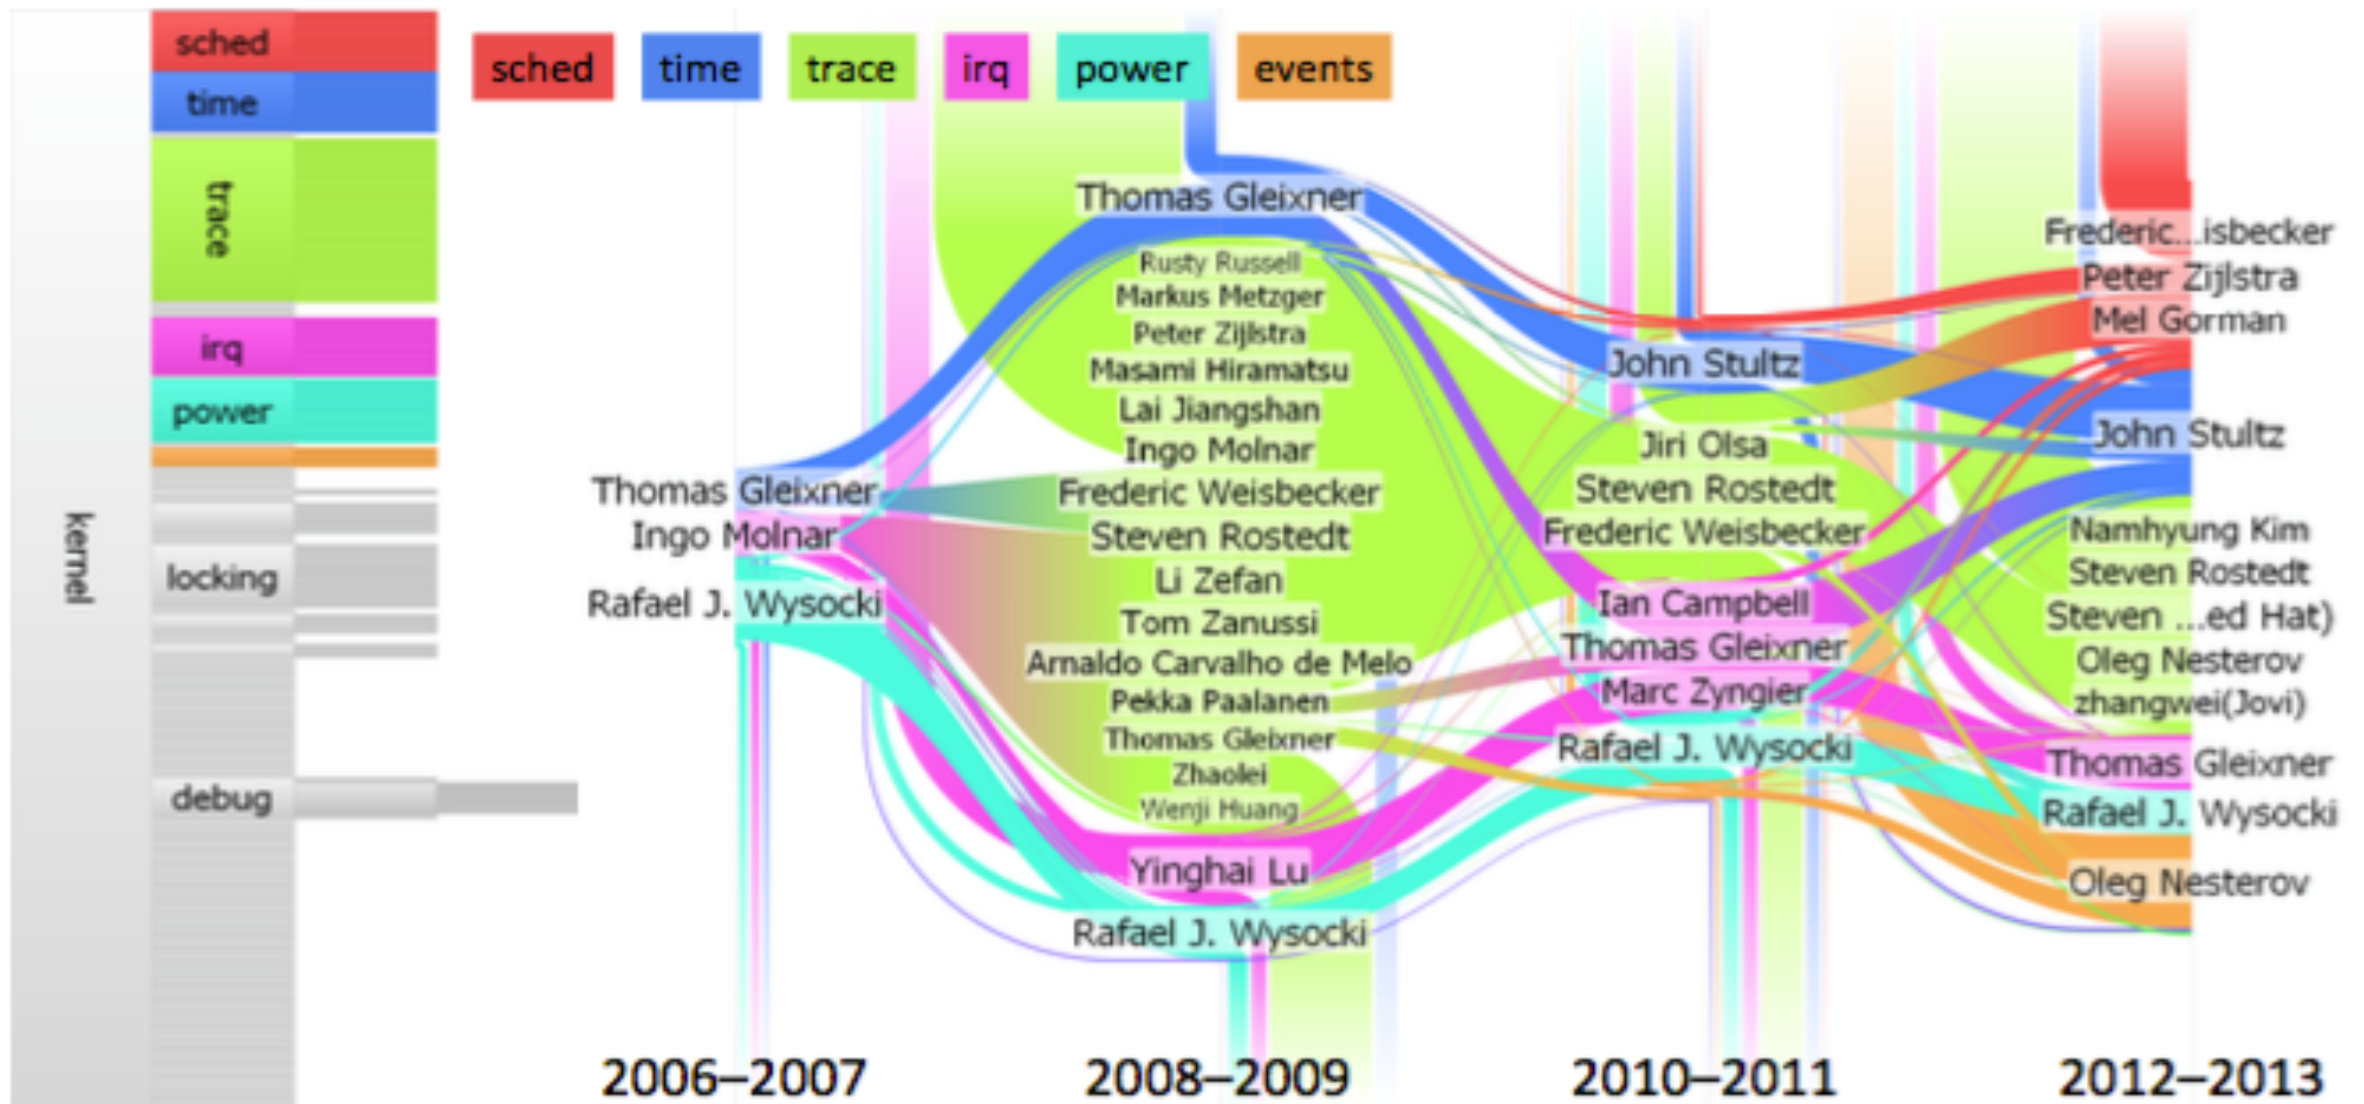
sched
time
trace
irq
power
locking
debug
kernel

sched time trace irq power events

Thomas Gleixner
Ingo Molnar
Rafael J. Wysocki

Thomas Gleixner
Rusty Russell
Markus Metzger
Peter Zijlstra
Masami Hiramatsu
Lai Jiangshan
Ingo Molnar
Frederic Weisbecker
Steven Rostedt
Li Zefan
Tom Zanussi
Arnaldo Carvalho de Melo
Pekka Paalanen
Thomas Gleixner
Zhaolei
Wenji Huang
Yinghai Lu
Rafael J. Wysocki

John Stultz
Jiri Olsa
Steven Rostedt
Frederic Weisbecker
Ian Campbell
Thomas Gleixner
Marc Zyngier
Rafael J. Wysocki

Frederic...isbecker
Peter Zijlstra
Mel Gorman
John Stultz
Namhyung Kim
Steven Rostedt
Steven ...ed Hat)
Oleg Nesterov
zhangwei(Jovi)
Thomas Gleixner
Rafael J. Wysocki
Oleg Nesterov

2006–2007
2008–2009
2010–2011
2012–2013